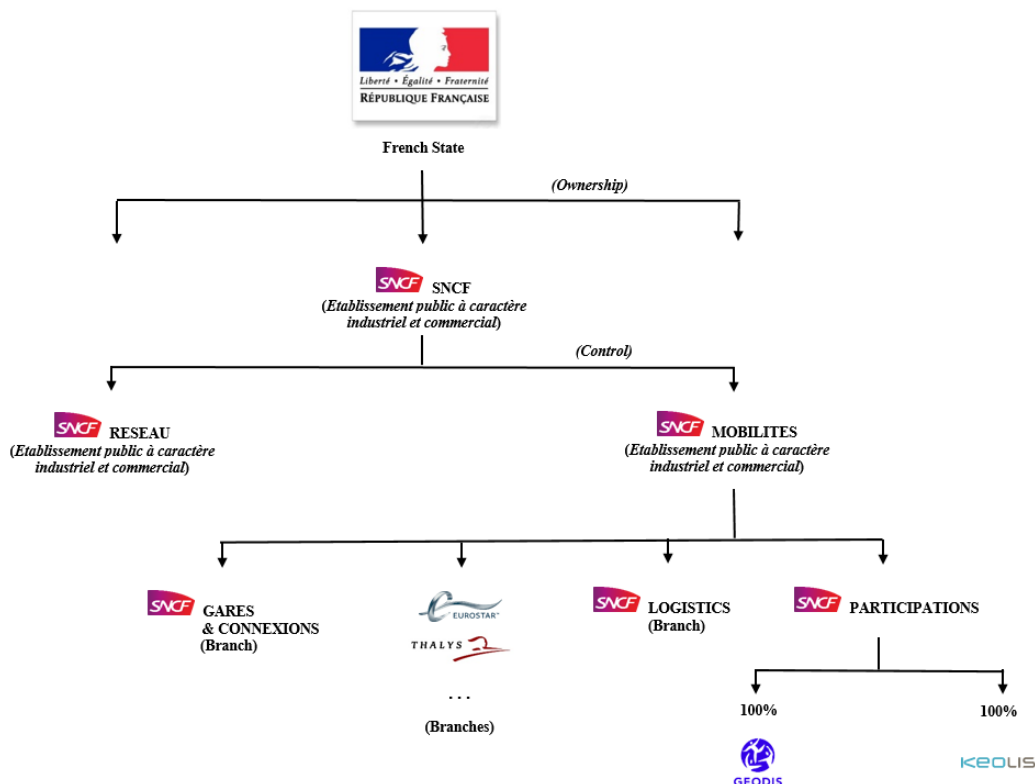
Liberté • Égalité • Fraternité
RÉPUBLIQUE FRANÇAISE

French State

(Ownership)

SNCF SNCF
(Etablissement public à caractère industriel et commercial)

(Control)

SNCF RESEAU
(Etablissement public à caractère industriel et commercial)

SNCF MOBILITES
(Etablissement public à caractère industriel et commercial)

SNCF GARES & CONNEXIONS
(Branch)

EUROSTAR
THALYS

. . .

(Branches)

SNCF LOGISTICS
(Branch)

SNCF PARTICIPATIONS

100%

100%

GEODIS

KEOLIS